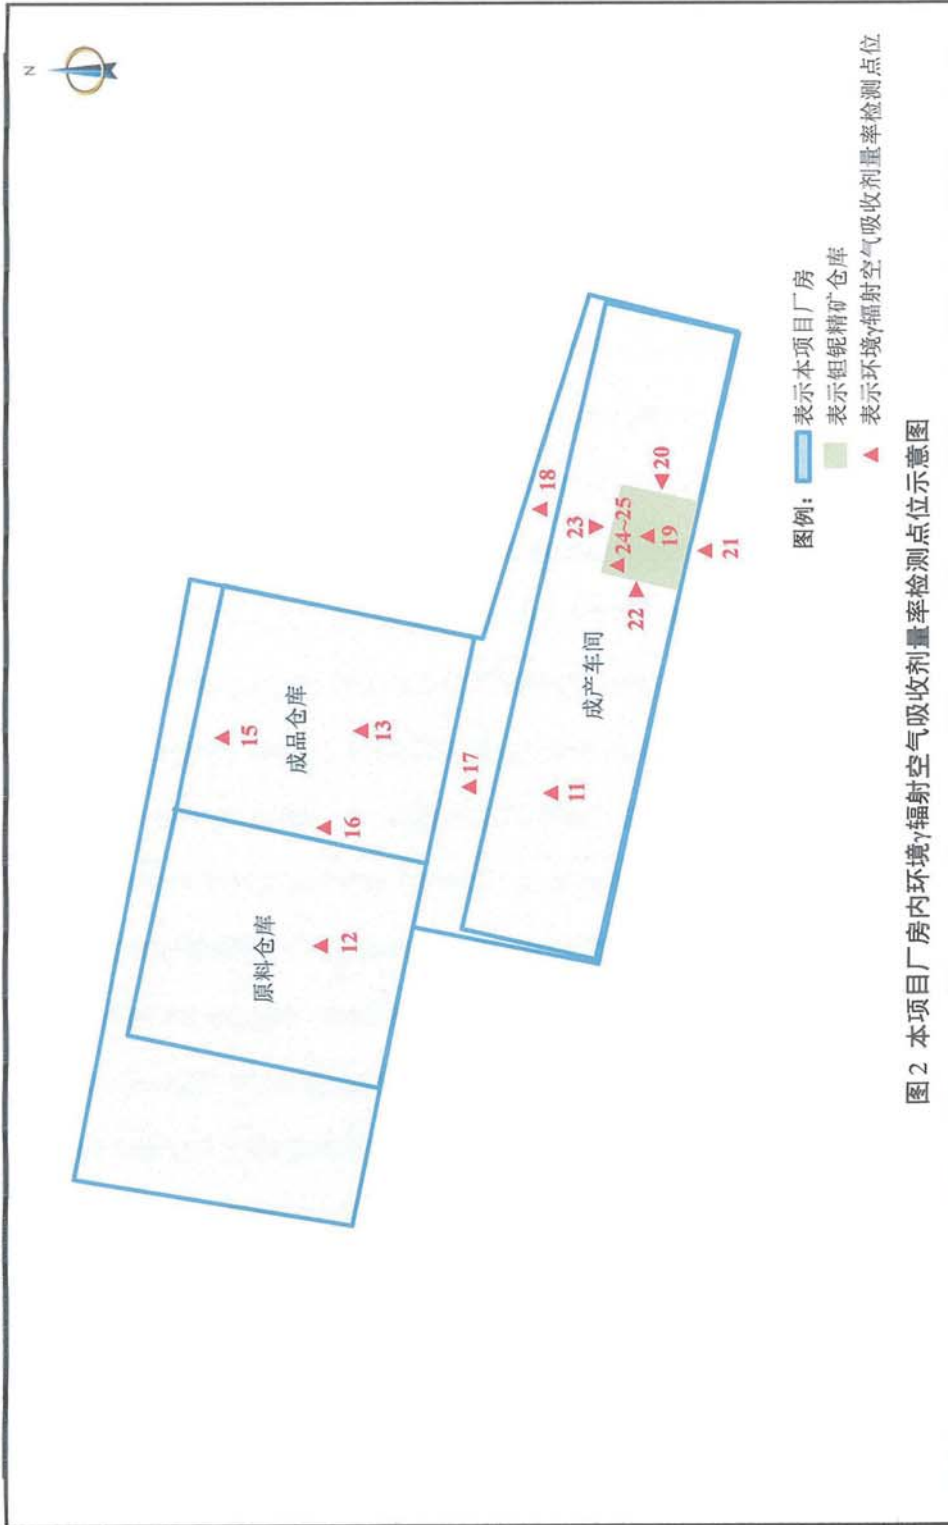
N

成品仓库

15

13

16

原料仓库

12

17

成产车间

11

18

23

24~25

19

20

22

21

图例：
表示本项目厂房
表示钽铌精矿仓库
表示环境γ辐射空气吸收剂量率检测点位

图 2 本项目厂房内环境γ辐射空气吸收剂量率检测点位示意图